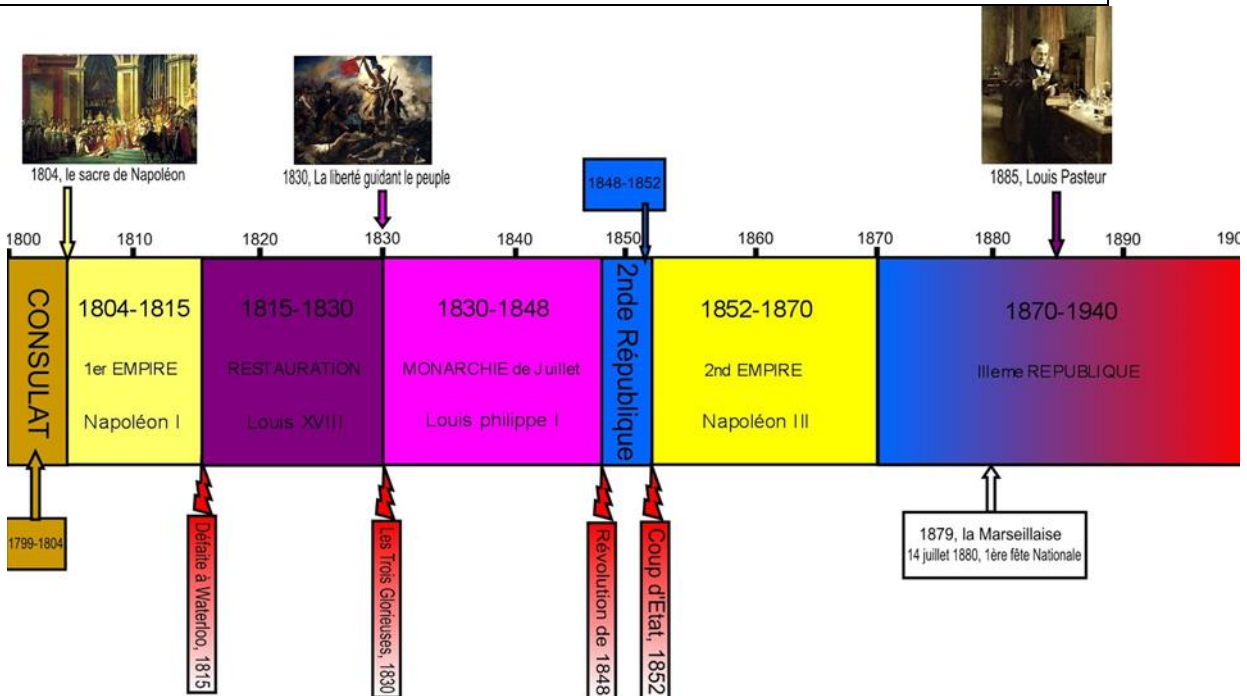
1804, le sacre de Napoléon

1830, La liberté guidant le peuple

1848-1852

1885, Louis Pasteur

1800 1810 1820 1830 1840 1850 1860 1870 1880 1890 190

CONSULAT

1804-1815
1er EMPIRE
Napoléon I

1815-1830
RESTAURATION
Louis XVIII

1830-1848
MONARCHIE de Juillet
Louis philippe I

2nde République

1852-1870
2nd EMPIRE
Napoléon III

1870-1940
IIIeme REPUBLIQUE

1799-1804

Défaite à Waterloo, 1815

Les Trois Glorieuses, 1830

Révolution de 1848

Coup d'Etat, 1852

1879, la Marseillaise
14 juillet 1880, 1ère fête Nationale